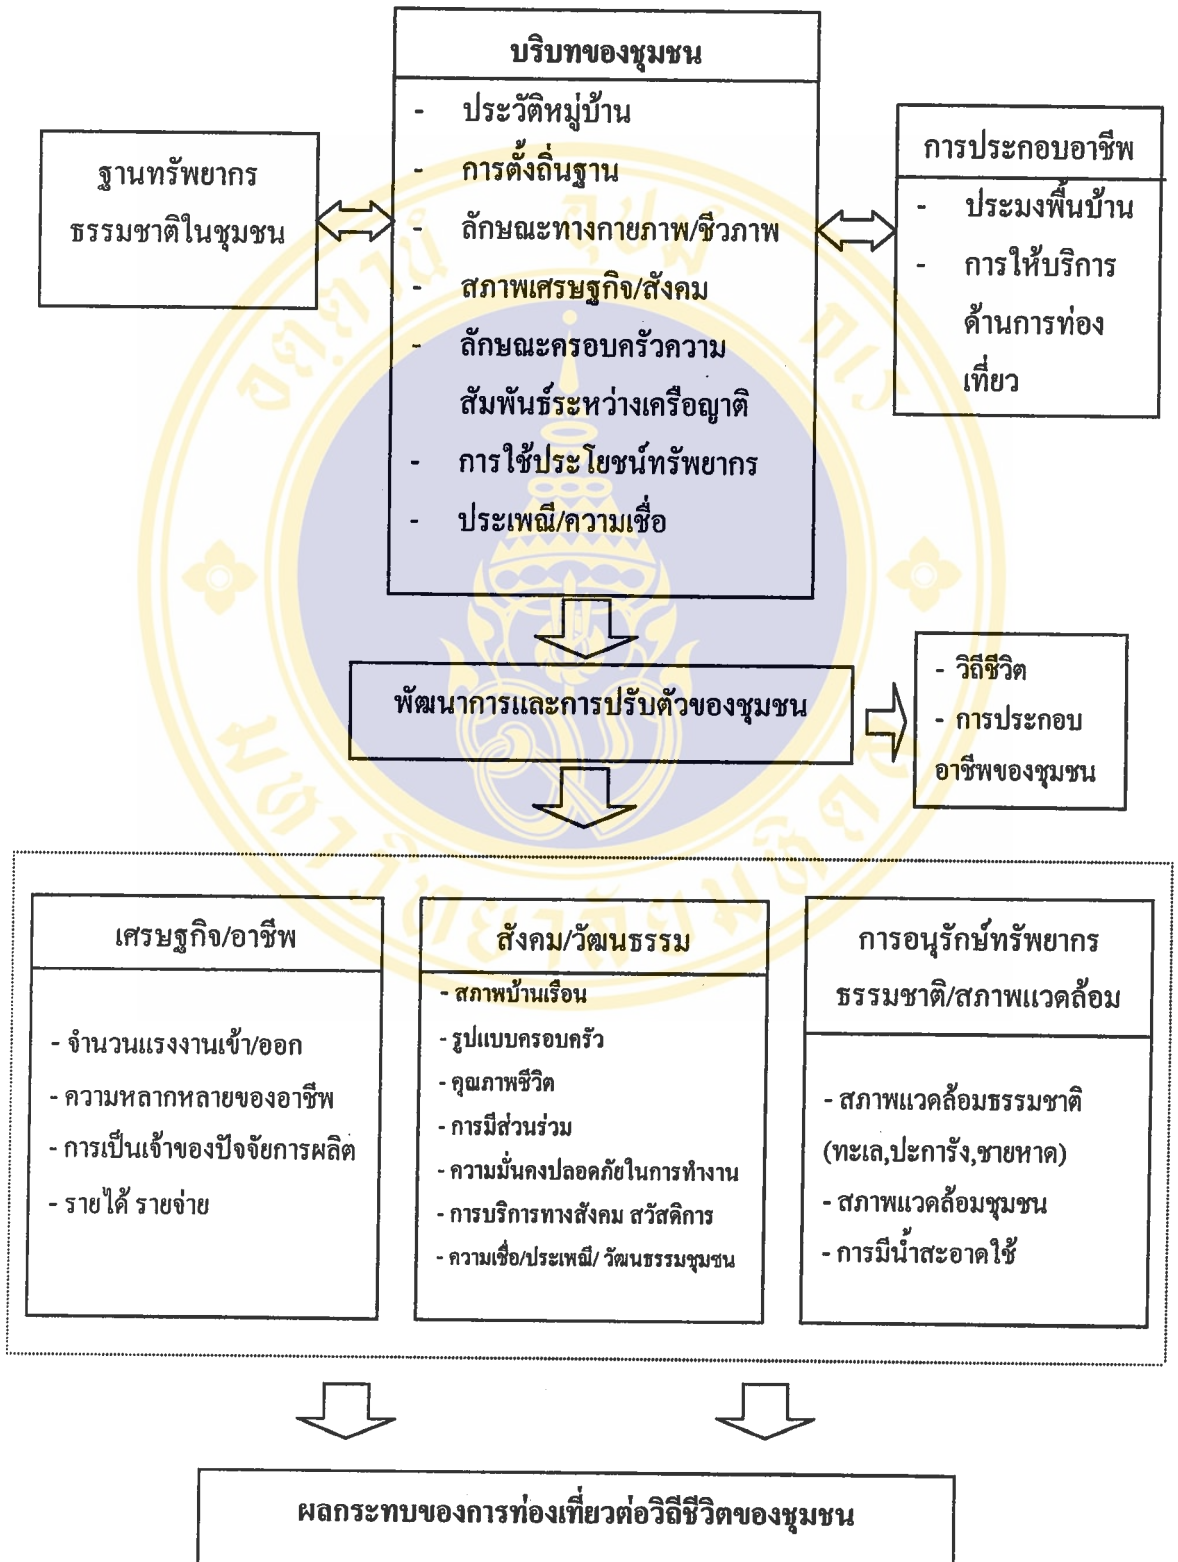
ฐานทรัพยากรธรรมชาติในชุมชน

บริบทของชุมชน

- ประวัติหมู่บ้าน
- การตั้งถิ่นฐาน
- ลักษณะทางกายภาพ/ชีวภาพ
- สภาพเศรษฐกิจ/สังคม
- ลักษณะครอบครัวความสัมพันธ์ระหว่างเครือญาติ
- การใช้ประโยชน์ทรัพยากร
- ประเพณี/ความเชื่อ

การประกอบอาชีพ

- ประมงพื้นบ้าน
- การให้บริการด้านการท่องเที่ยว

พัฒนาการและการปรับตัวของชุมชน

- วิถีชีวิต
- การประกอบอาชีพของชุมชน

เศรษฐกิจ/อาชีพ

- จำนวนแรงงานเข้า/ออก
- ความหลากหลายของอาชีพ
- การเป็นเจ้าของปัจจัยการผลิต
- รายได้ รายจ่าย

สังคม/วัฒนธรรม

- สภาพบ้านเรือน
- รูปแบบครอบครัว
- คุณภาพชีวิต
- การมีส่วนร่วม
- ความมั่นคงปลอดภัยในการทำงาน
- การบริการทางสังคม สวัสดิการ
- ความเชื่อ/ประเพณี/ วัฒนธรรมชุมชน

การอนุรักษ์ทรัพยากรธรรมชาติ/สภาพแวดล้อม

- สภาพแวดล้อมธรรมชาติ (ทะเล,ปะการัง,ชายหาด)
- สภาพแวดล้อมชุมชน
- การมีน้ำสะอาดใช้

ผลกระทบของการท่องเที่ยวต่อวิถีชีวิตของชุมชน